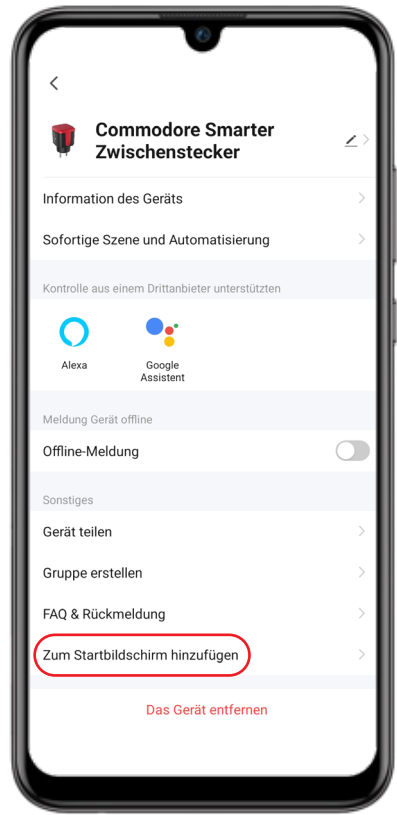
Commodore Smarter Zwischenstecker

Information des Geräts

Sofortige Szene und Automatisierung

Kontrolle aus einem Drittanbieter unterstützten

Alexa

Google Assistent

Meldung Gerät offline

Offline-Meldung

Sonstiges

Gerät teilen

Gruppe erstellen

FAQ & Rückmeldung

Zum Startbildschirm hinzufügen

Das Gerät entfernen